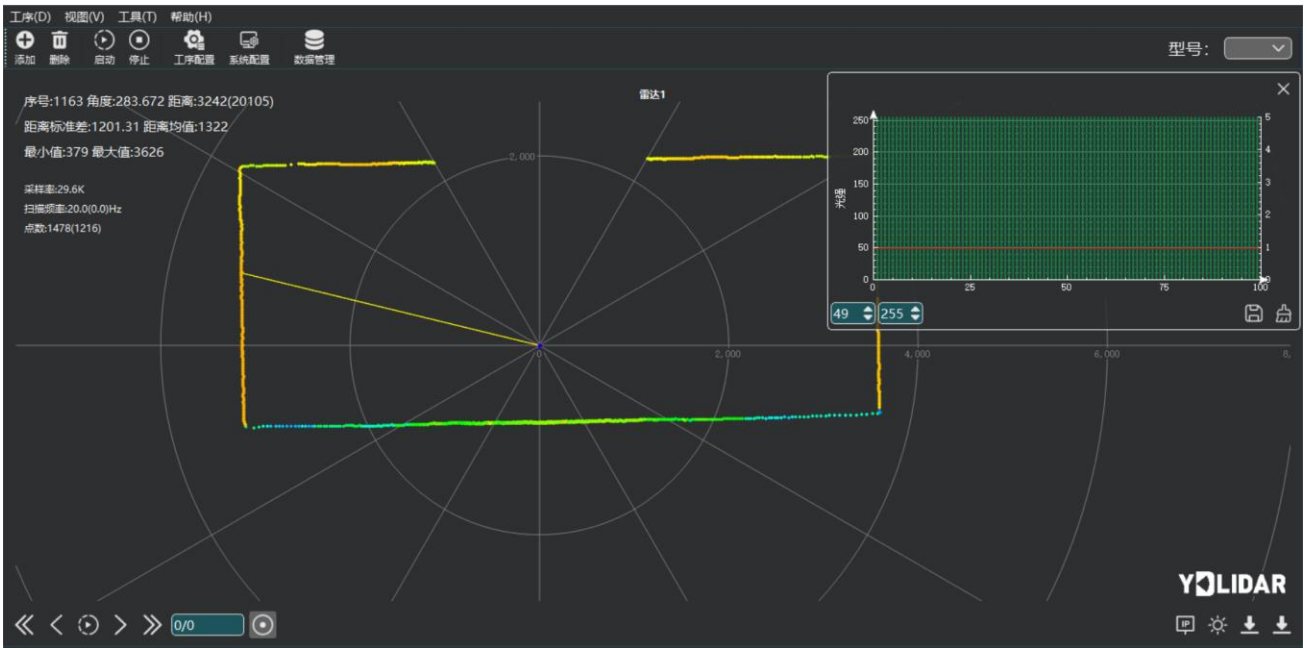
工序(D) 视图(V) 工具(T) 帮助(H)

添加 删除 启动 停止 工序配置 系统配置 数据管理

型号:

序号:1163 角度:283.672 距离:3242(20105)

距离标准差:1201.31 距离均值:1322

最小值:379 最大值:3626

采样率:29.6K
扫描频率:20.0(0.0)Hz
点数:1478(1216)

雷达1

2,000

0

2,000

4,000

6,000

8,

光强

250
200
150
100
50
0

0 25 50 75 100

5
4
3
2
1
0

49 255

0/0

YDLIDAR

IP